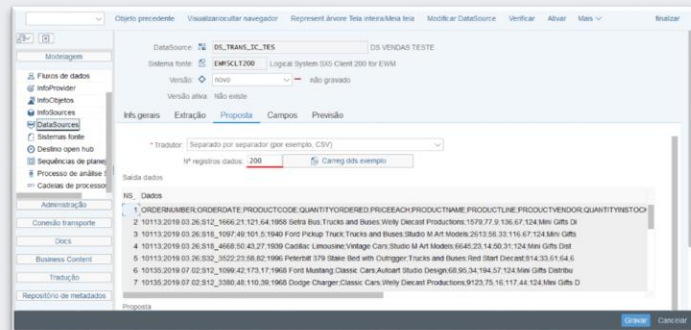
Objeto precedente Visualizar/ocultar navegador Represent árvore Tela inteira/Meia tela Modificar DataSource Verificar Ativar Mais ∨ finalizar

Modelagem

Fluxos de dados
InfoProvider
InfoObjetos
InfoSources
DataSources
Sistemas fonte
Destino open hub
Sequências de plane
Processo de análise
Cadeias de processo

Administração
Conexão transporte
Docs
Business Content
Tradução
Repositório de metadados

DataSource: DS_TRANS_IC_TES DS VENDAS TESTE
Sistema fonte: EWMSCLT200 Logical System SXS Client 200 for EWM
Versão: novo não gravado
Versão ativa: Não existe

Infs.gerais Extração Proposta Campos Previsão

* Tradutor: Separado por separador (por exemplo, CSV)
Nº registros dados: 200 Carreg dds exemplo

Saída dados

| Nº | Dados |
|---|---|
| 1 | ORDERNUMBER;ORDERDATE;PRODUCTCODE;QUANTITYORDERED;PRICEEACH;PRODUCTNAME;PRODUCTLINE;PRODUCTVENDOR;QUANTITYINSTOCK |
| 2 | 10113;2019.03.26;S12_1666;21;121,64;1958 Setra Bus;Trucks and Buses;Welly Diecast Productions;1579;77,9;136,67;124;Mini Gifts Di |
| 3 | 10113;2019.03.26;S18_1097;49;101,5;1940 Ford Pickup Truck;Trucks and Buses;Studio M Art Models;2613;58,33;116,67;124;Mini Gifts |
| 4 | 10113;2019.03.26;S18_4668;50;43,27;1939 Cadillac Limousine;Vintage Cars;Studio M Art Models;6645;23,14;50,31;124;Mini Gifts Dist |
| 5 | 10113;2019.03.26;S32_3522;23;58,82;1996 Peterbilt 379 Stake Bed with Outrigger;Trucks and Buses;Red Start Diecast;814;33,61;64,6 |
| 6 | 10135;2019.07.02;S12_1099;42;173,17;1968 Ford Mustang;Classic Cars;Autoart Studio Design;68;95,34;194,57;124;Mini Gifts Distribu |
| 7 | 10135;2019.07.02;S12_3380;48;110,39;1968 Dodge Charger;Classic Cars;Welly Diecast Productions;9123;75,16;117,44;124;Mini Gifts D |

Proposta

Gravar Cancelar